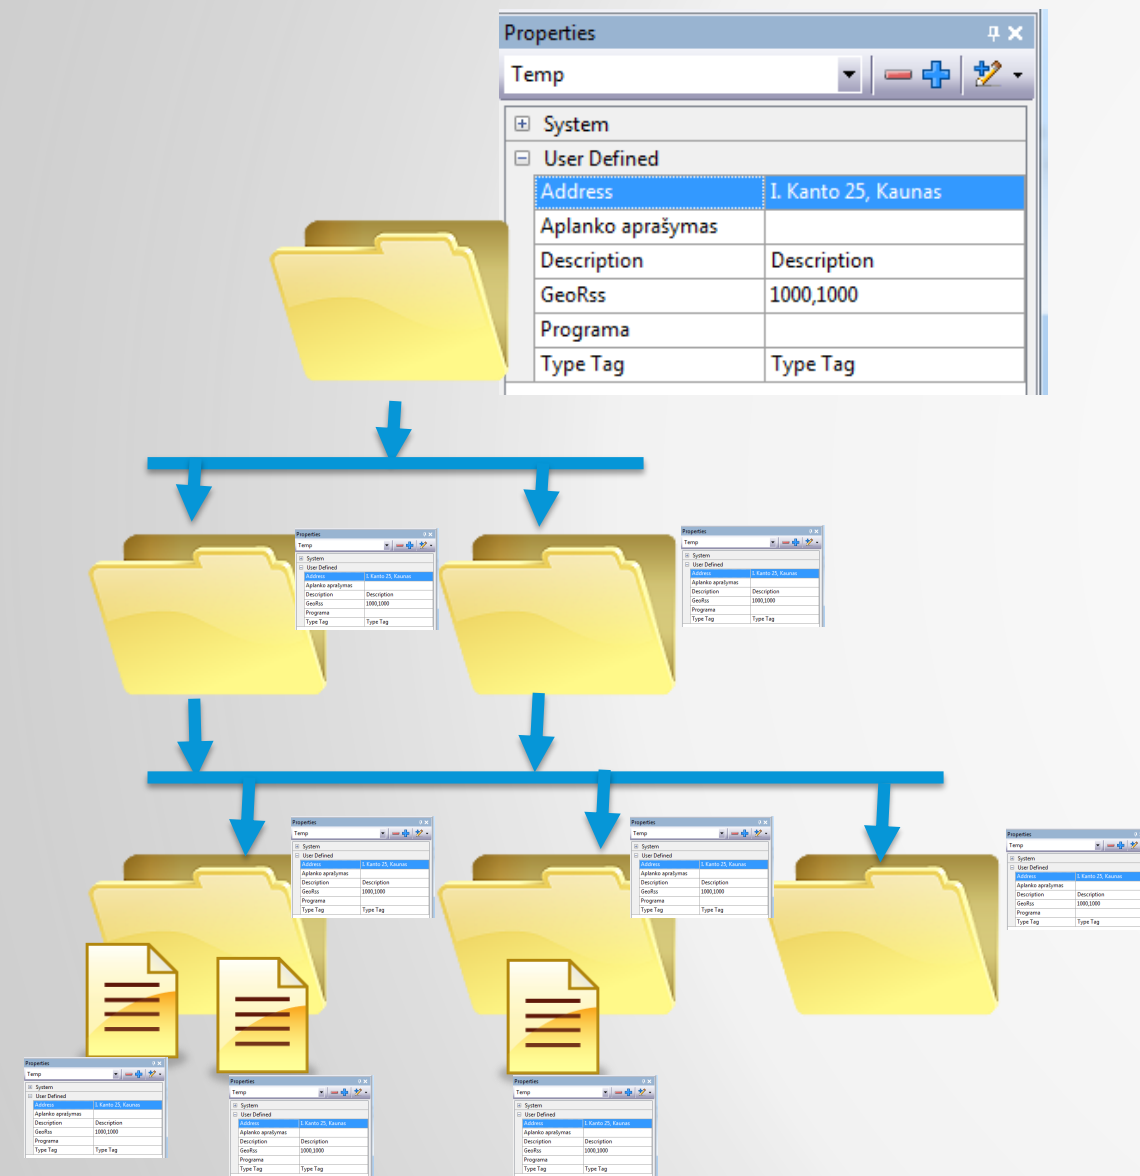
Properties

Temp

System
User Defined

| | |
|---|---|
| Address | I. Kanto 25, Kaunas |
| Aplanko aprašymas | |
| Description | Description |
| GeoRss | 1000,1000 |
| Programa | |
| Type Tag | Type Tag |